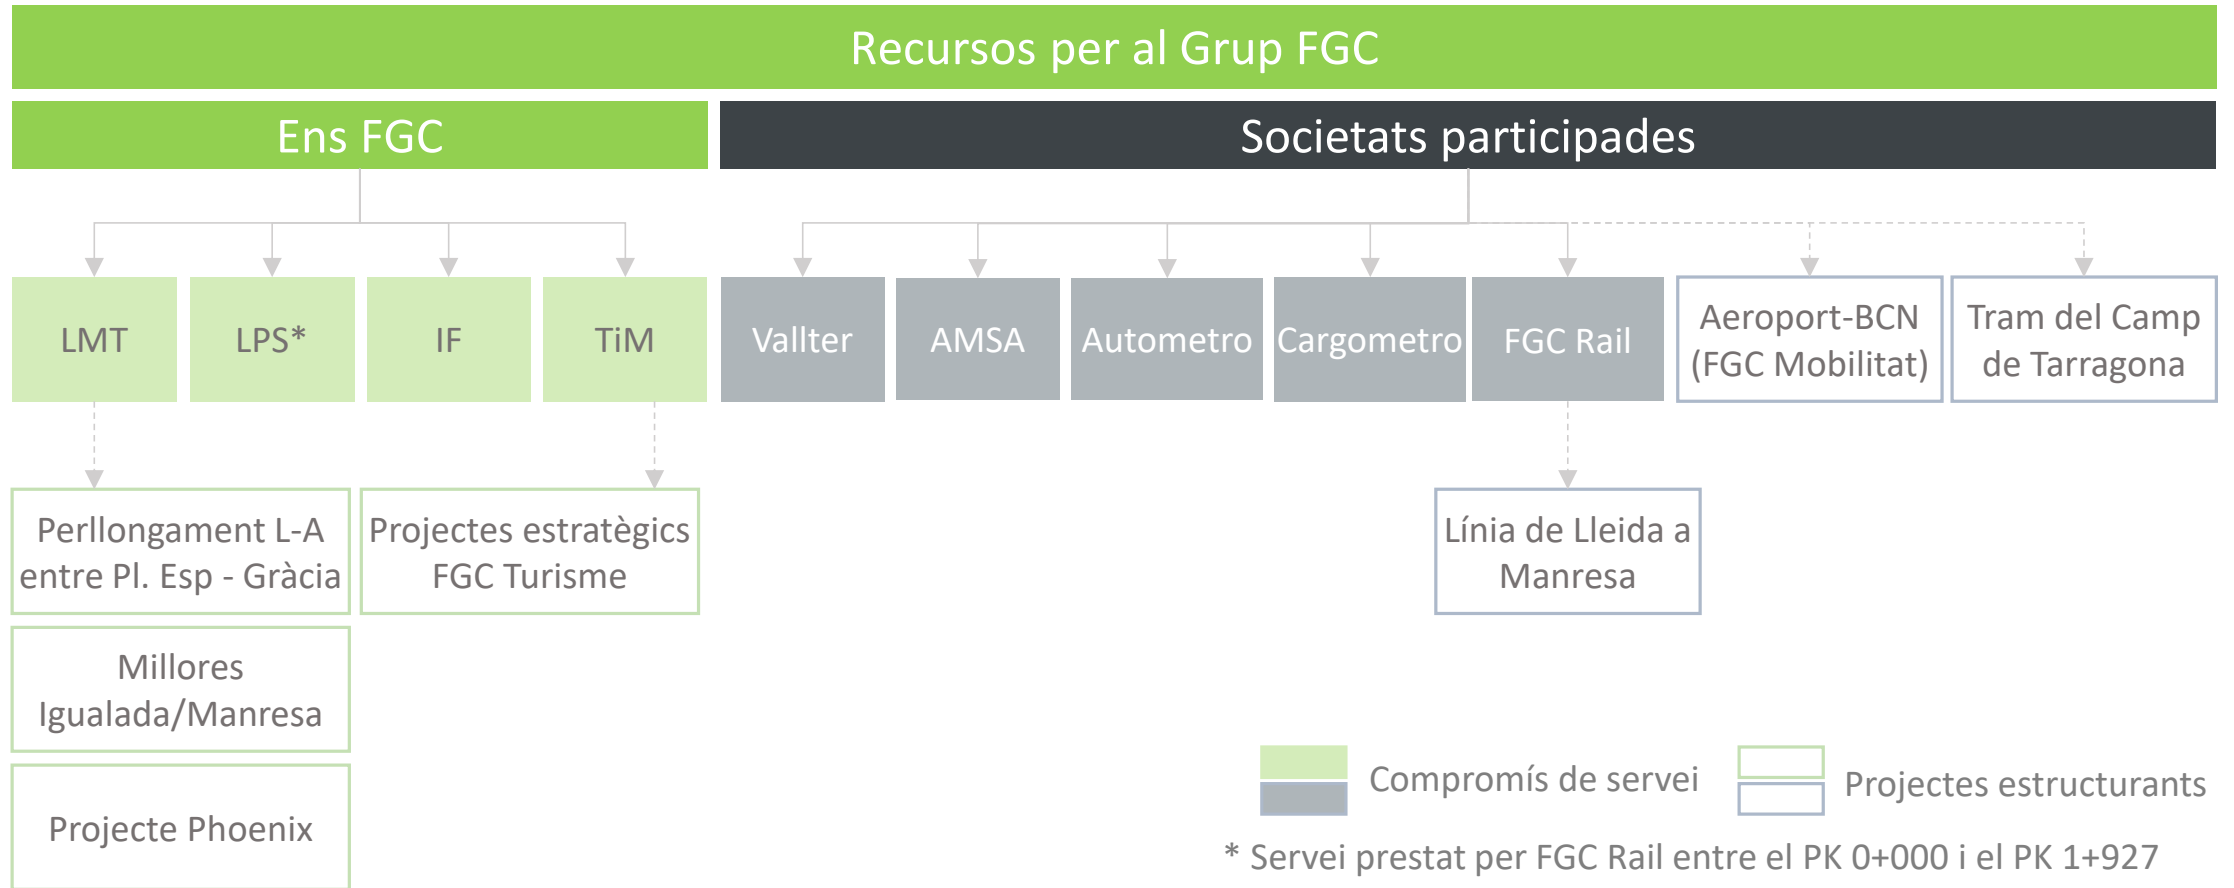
Recursos per al Grup FGC

Ens FGC

Societats participades

LMT

LPS*

IF

TiM

Vallter

AMSA

Autometro

Cargometro

FGC Rail

Aeroport-BCN (FGC Mobilitat)

Tram del Camp de Tarragona

Perllongament L-A entre Pl. Esp - Gràcia

Projectes estratègics FGC Turisme

Línia de Lleida a Manresa

Millores Igualada/Manresa

Projecte Phoenix

Compromís de servei

Projectes estructurants

* Servei prestat per FGC Rail entre el PK 0+000 i el PK 1+927